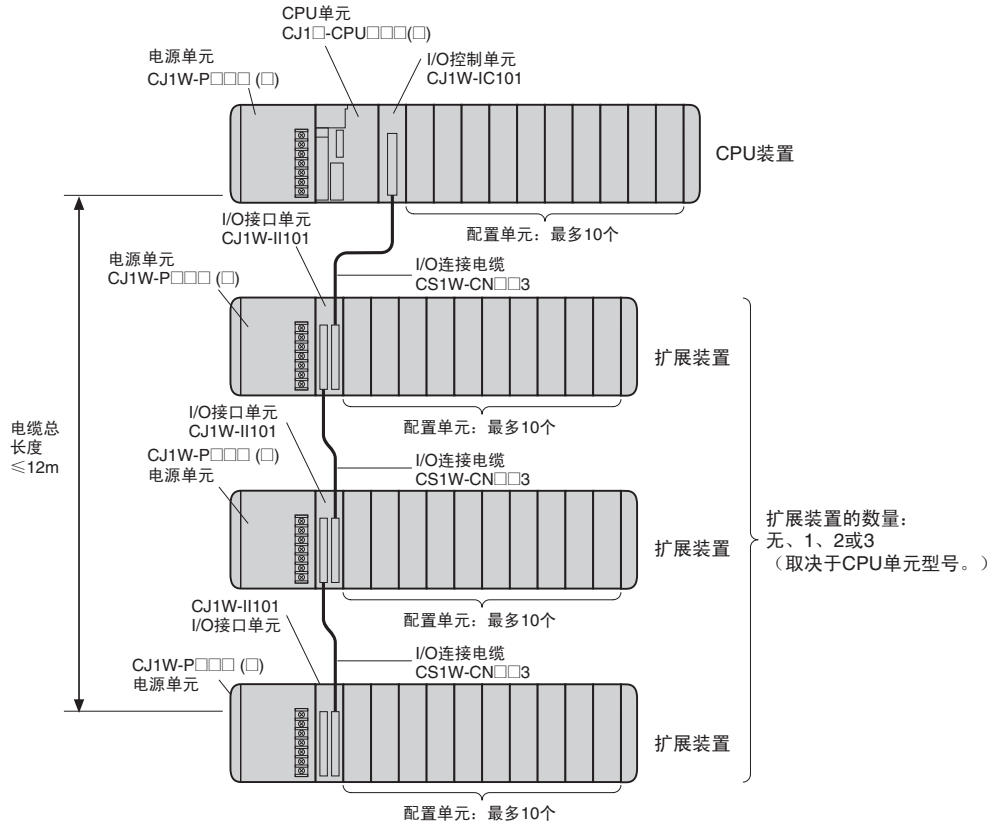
CPU单元
CJ1□-CPU□□□(□)

电源单元
CJ1W-P□□□ (□)

I/O控制单元
CJ1W-IC101

CPU装置

配置单元：最多10个

I/O接口单元
CJ1W-II101

电源单元
CJ1W-P□□□ (□)

I/O连接电缆
CS1W-CN□□3

扩展装置

配置单元：最多10个

电缆总长度
≤12m

I/O接口单元
CJ1W-II101

CJ1W-P□□□ (□)
电源单元

I/O连接电缆
CS1W-CN□□3

扩展装置

扩展装置的数量：
无、1、2或3
（取决于CPU单元型号。）

配置单元：最多10个

CJ1W-II101
I/O接口单元

CJ1W-P□□□ (□)
电源单元

I/O连接电缆
CS1W-CN□□3

扩展装置

配置单元：最多10个